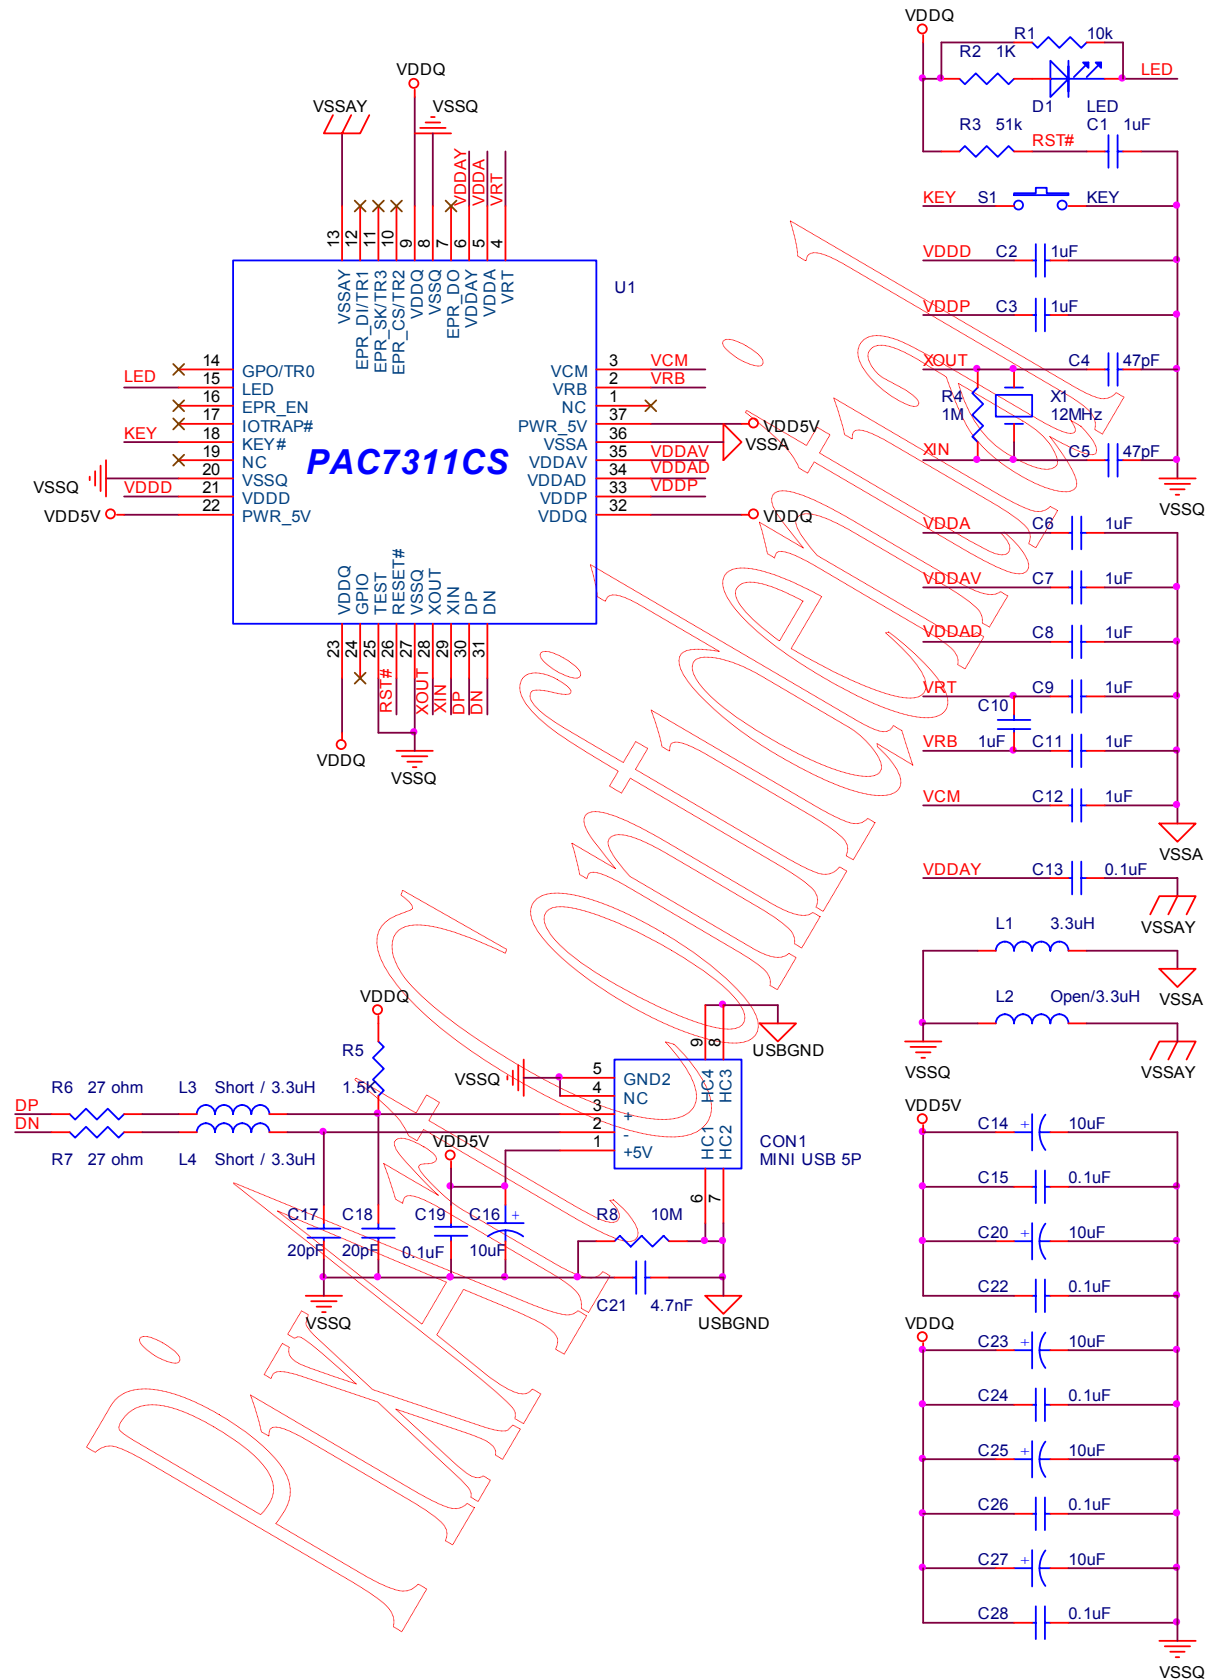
VDDQ
R1 10k
R2 1K
LED
D1 LED
R3 51k
RST#
C1 1uF
KEY S1 KEY
VDDD C2 1uF
VDDP C3 1uF
XOUT C4 47pF
R4 1M
X1 12MHz
XIN C5 47pF
VSSQ
VDDA C6 1uF
VDDAV C7 1uF
VDDAD C8 1uF
VRT C9 1uF
C10
VRB 1uF C11 1uF
VCM C12 1uF
VSSA
VDDAY C13 0.1uF
VSSAY
L1 3.3uH
VSSA
L2 Open/3.3uH
VSSQ VSSAY

VSSAY VDDQ VSSQ
13 12 11 10 9 8 7 6 5 4
VDDAY VDDA VRT
VSSAY EPR_DI/TR1 EPR_SK/TR3 EPR_CS/TR2 VDDQ VSSQ EPR_DO VDDAY VDDA VRT
U1
LED
KEY
VSSQ
VDDD
VDD5V
14 15 16 17 18 19 20 21 22
GPO/TR0 LED EPR_EN IOTRAP# KEY# NC VSSQ VDDD PWR_5V
PAC7311CS
VCM VRB NC PWR_5V VSSA VDDAV VDDAD VDDP VDDQ
3 2 1 37 36 35 34 33 32
VCM VRB VDD5V VSSA VDDAV VDDAD VDDP VDDQ
VDDQ GPIO TEST RESET# VSSQ XOUT XIN DP DN
23 24 25 26 27 28 29 30 31
RST# XOUT XIN DP DN
VDDQ VSSQ

VDDQ
R5 1.5K
R6 27 ohm L3 Short / 3.3uH
DP
DN
R7 27 ohm L4 Short / 3.3uH
VSSQ
VDD5V
5 4 3 2 1
GND2 NC + - +5V
9 8
HC4 HC3 HC1 HC2
USBGND
CON1
MINI USB 5P
6 7
C17 C18 C19 C16
20pF 20pF 0.1uF 10uF
R8 10M
C21 4.7nF
VSSQ USBGND

VDD5V
C14 10uF
C15 0.1uF
C20 10uF
C22 0.1uF
VDDQ
C23 10uF
C24 0.1uF
C25 10uF
C26 0.1uF
C27 10uF
C28 0.1uF
VSSQ

PixArt Confidential